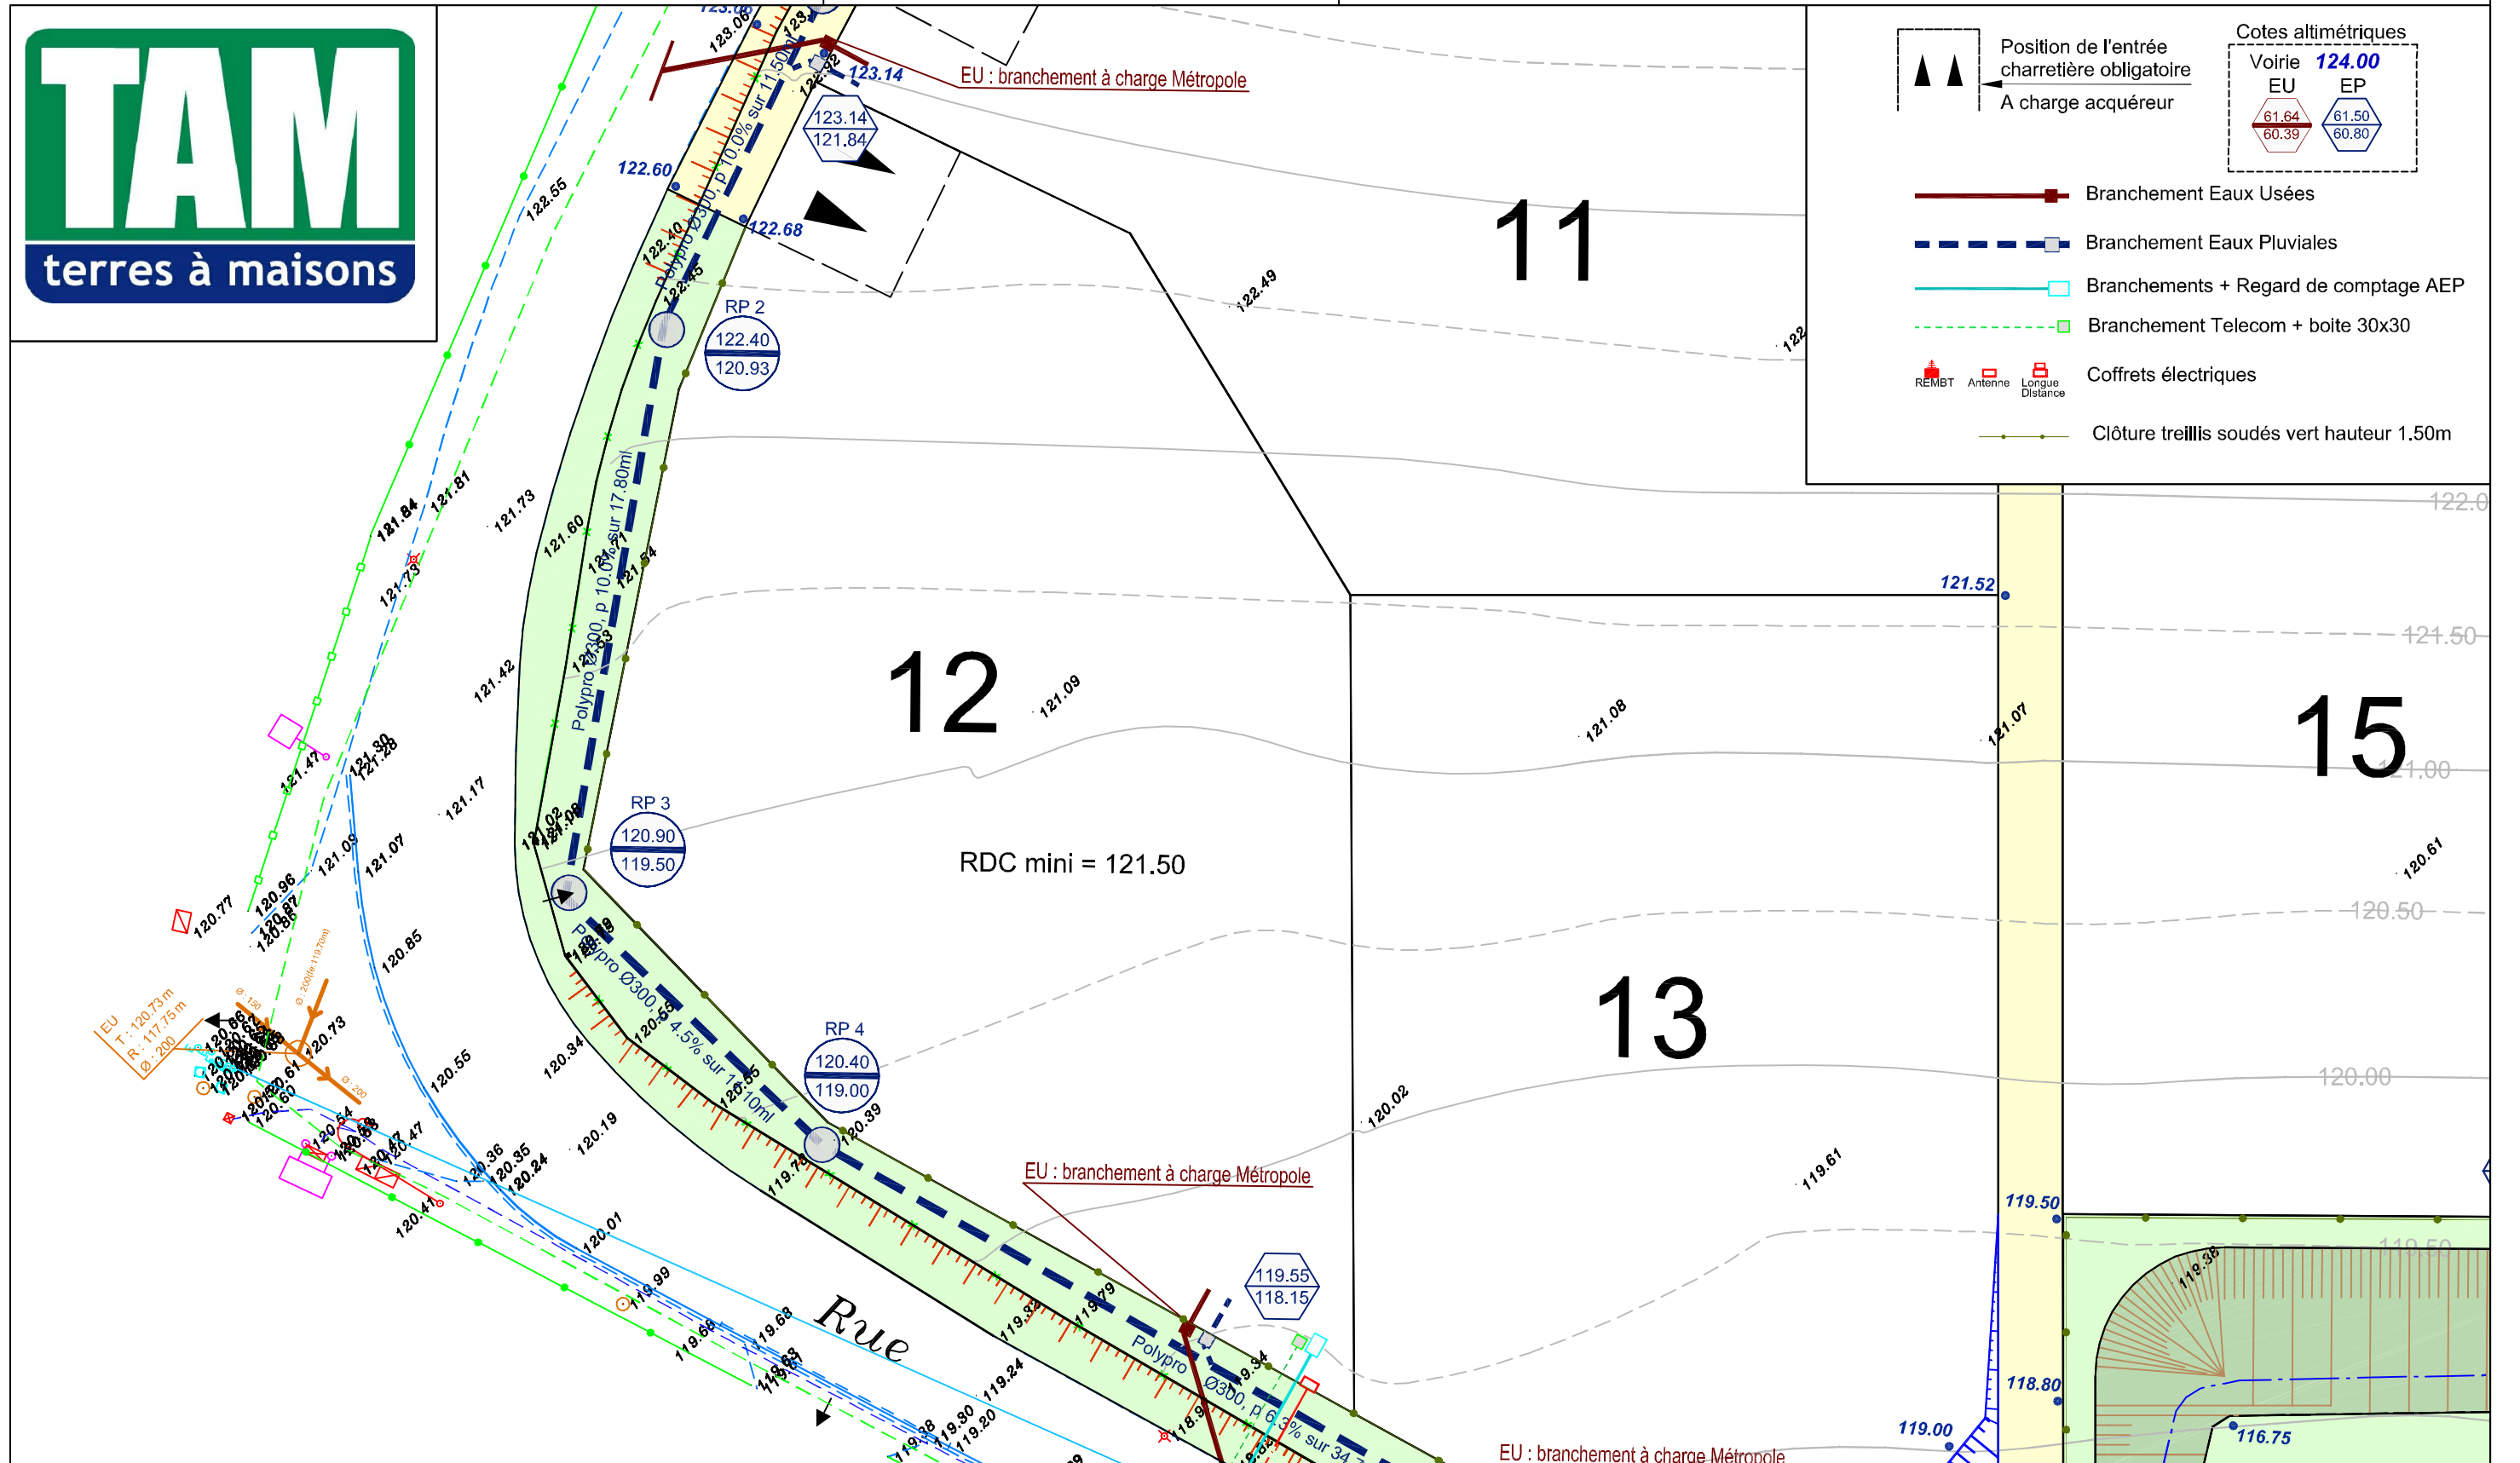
TAM
terres à maisons

Position de l'entrée charretière obligatoire
A charge acquéreur

Cotes altimétriques
Voirie 124.00
EU EP
61.64
60.39
61.50
60.80

Branchement Eaux Usées
Branchement Eaux Pluviales
Branchements + Regard de comptage AEP
Branchement Telecom + boite 30x30
REMBT Antenne Longue Distance Coffrets électriques
Clôture treillis soudés vert hauteur 1.50m

EU : branchement à charge Métropole
123.14
123.14
121.84
122.60
122.68
122.55
122.49
11
RP 2
122.40
120.93
Polypro Ø300, p 10.0% sur 11.50ml
Polypro Ø300, p 10.0% sur 17.80ml
121.84
121.81
121.73
121.60
121.54
121.52
121.42
121.09
121.08
121.07
12
15
122.0
121.50
121.00
121.47
121.30
121.28
121.17
RP 3
120.90
119.50
RDC mini = 121.50
121.09
121.07
120.96
120.85
120.77
120.61
120.50
RP 4
120.40
119.00
Polypro Ø300, p 4.5% sur 17.10ml
120.39
120.73
120.55
120.34
120.02
13
120.00
119.61
EU : branchement à charge Métropole
119.55
118.15
Polypro Ø300, p 6.3% sur 34
119.50
118.80
119.00
116.75
119.38
120.36
120.35
120.24
120.19
120.01
119.99
119.68
119.66
119.24
119.30
119.20
119.38
120.41
120.54
120.47
120.60
EU : branchement à charge Métropole
Rue
EU
T : 120.73 m
R : 117.75 m
Ø : 200